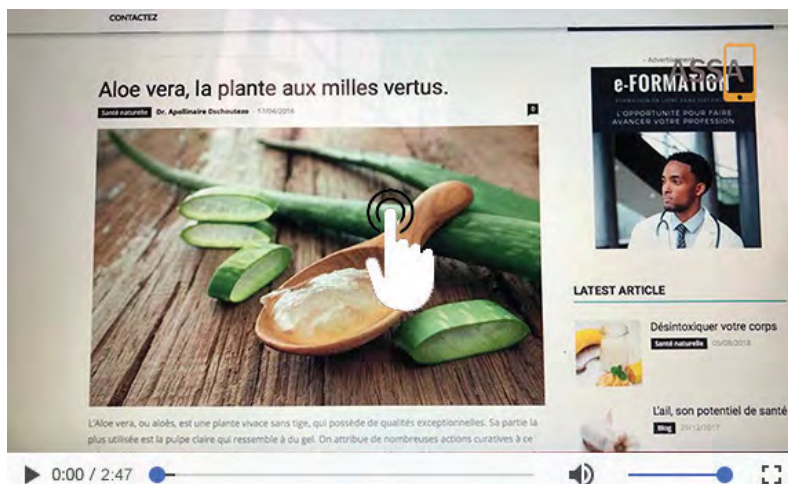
CONTACTEZ

Aloe vera, la plante aux milles vertus.

Santé naturelle Dr. Apollinaire Dochoutezo - 17/04/2016

0

- Advertisement -

ASSA

e-FORMATION

FORMATION EN LIGNE SANS DIPLÔME

L'OPPORTUNITÉ POUR FAIRE AVANCER VOTRE PROFESSION

LATEST ARTICLE

Désintoxiquer votre corps

Santé naturelle 05/08/2018

L'ail, son potentiel de santé

Blog 29/12/2017

L'Aloe vera, ou aloès, est une plante vivace sans tige, qui possède de qualités exceptionnelles. Sa partie la plus utilisée est la pulpe claire qui ressemble à du gel. On attribue de nombreuses actions curatives à ce

0:00 / 2:47